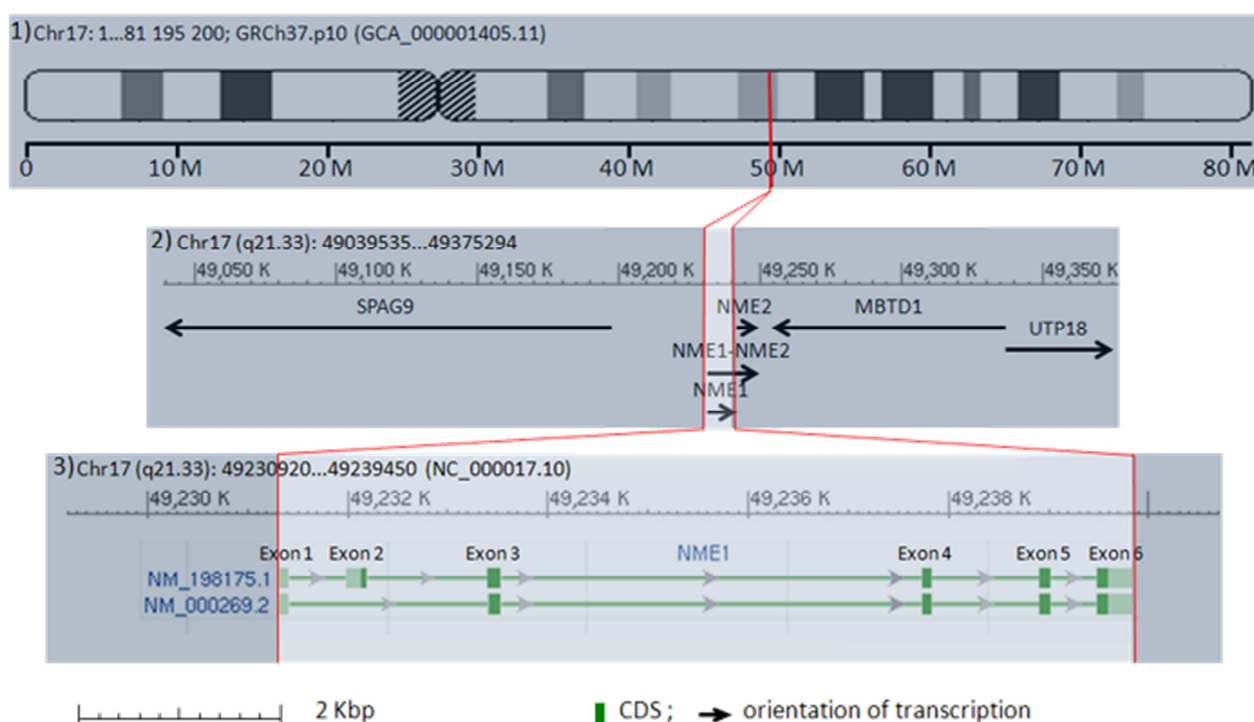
1) Chr17: 1...81 195 200; GRCh37.p10 (GCA_000001405.11)

0 10 M 20 M 30 M 40 M 50 M 60 M 70 M 80 M

2) Chr17 (q21.33): 49039535...49375294

49,050 K 49,100 K 49,150 K 49,200 K 49,250 K 49,300 K 49,350 K

SPAG9 NME2 MBTD1 UTP18 NME1-NME2 NME1

3) Chr17 (q21.33): 49230920...49239450 (NC_000017.10)

49,230 K 49,232 K 49,234 K 49,236 K 49,238 K

Exon 1 Exon 2 Exon 3 NME1 Exon 4 Exon 5 Exon 6

NM_198175.1

NM_000269.2

2 Kbp

CDS ; orientation of transcription